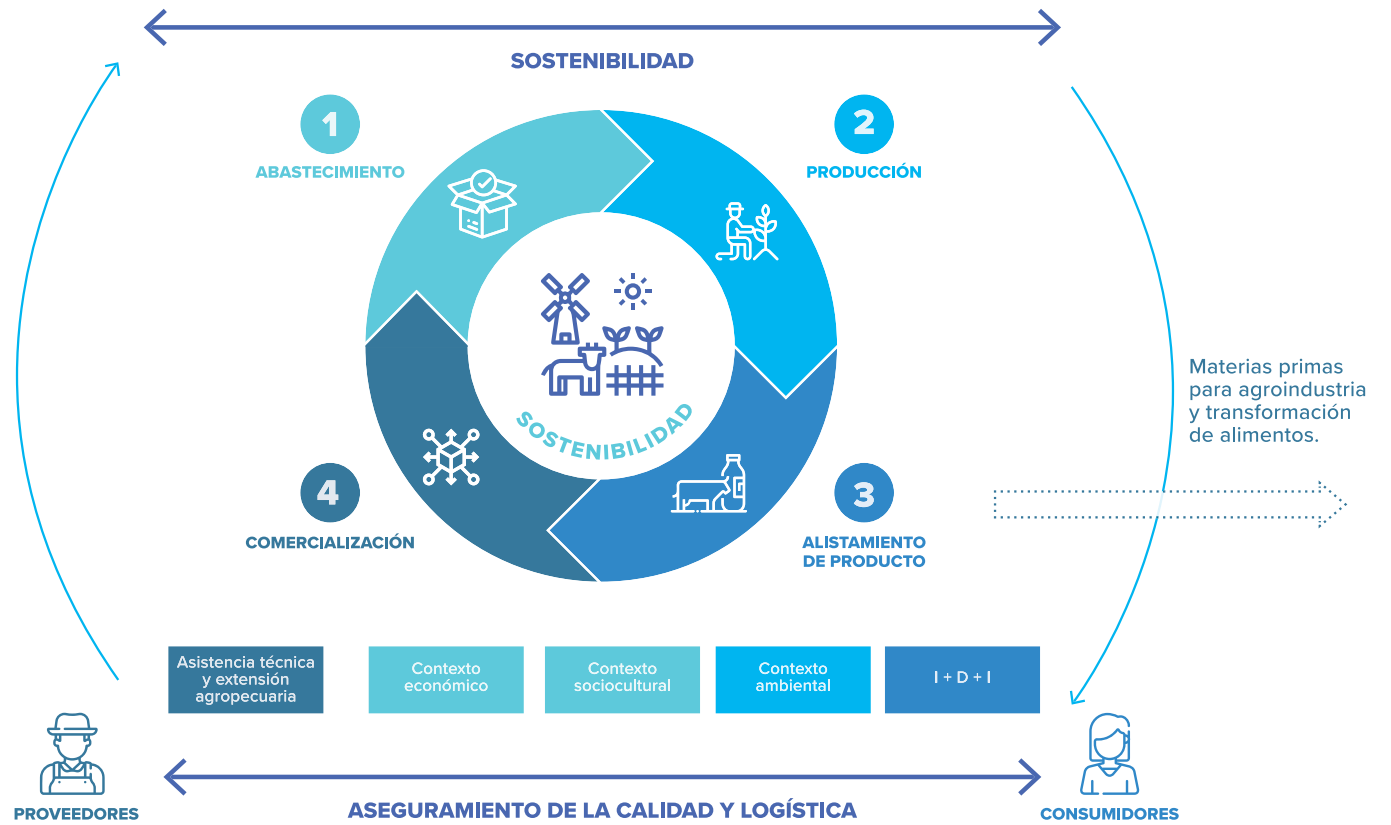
SOSTENIBILIDAD

1
ABASTECIMIENTO

2
PRODUCCIÓN

SOSTENIBILIDAD

Materias primas para agroindustria y transformación de alimentos.

4
COMERCIALIZACIÓN

3
ALISTAMIENTO DE PRODUCTO

| Asistencia técnica y extensión agropecuaria | Contexto económico | Contexto sociocultural | Contexto ambiental | I + D + I |
|---|---|---|---|---|

PROVEEDORES

ASEGURAMIENTO DE LA CALIDAD Y LOGÍSTICA

CONSUMIDORES